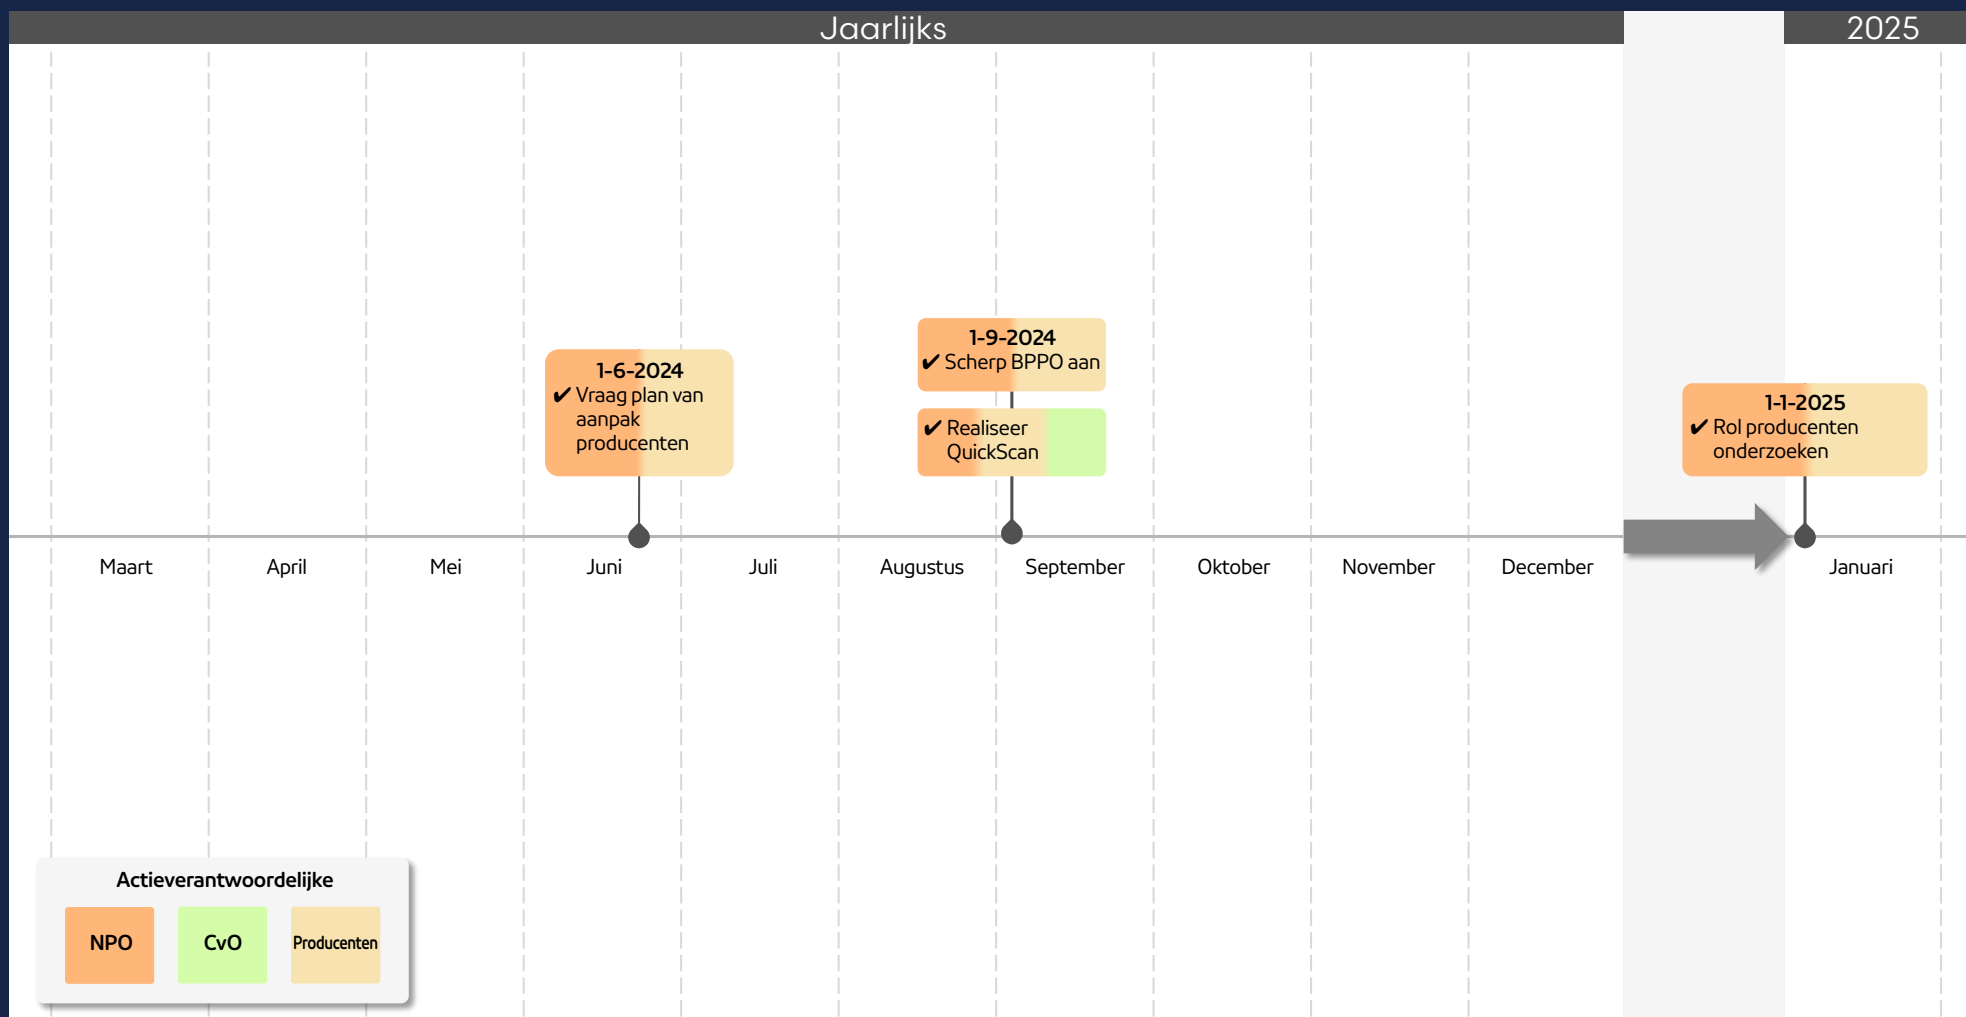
Jaarlijks

2025

1-6-2024
✔ Vraag plan van aanpak producenten

1-9-2024
✔ Scherp BPPO aan

✔ Realiseer QuickScan

1-1-2025
✔ Rol producenten onderzoeken

Maart April Mei Juni Juli Augustus September Oktober November December Januari

Actieverantwoordelijke

NPO CvO Producenten